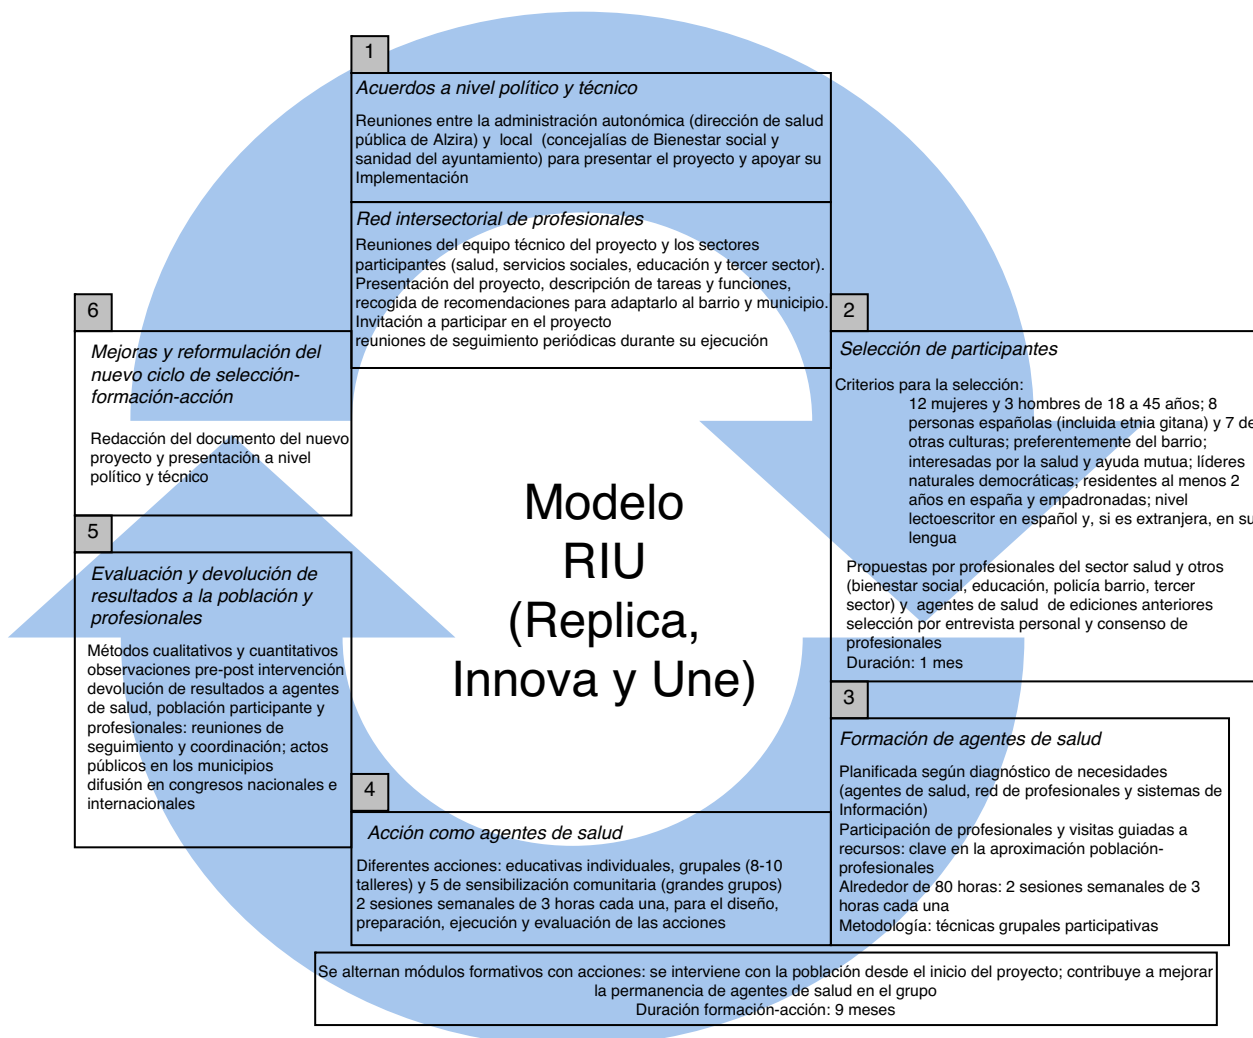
1

Acuerdos a nivel político y técnico

Reuniones entre la administración autonómica (dirección de salud pública de Alzira) y local (concejalías de Bienestar social y sanidad del ayuntamiento) para presentar el proyecto y apoyar su Implementación

Red intersectorial de profesionales

Reuniones del equipo técnico del proyecto y los sectores participantes (salud, servicios sociales, educación y tercer sector). Presentación del proyecto, descripción de tareas y funciones, recogida de recomendaciones para adaptarlo al barrio y municipio. Invitación a participar en el proyecto
reuniones de seguimiento periódicas durante su ejecución

2

Selección de participantes

Criterios para la selección:
12 mujeres y 3 hombres de 18 a 45 años; 8 personas españolas (incluida etnia gitana) y 7 de otras culturas; preferentemente del barrio; interesadas por la salud y ayuda mutua; líderes naturales democráticas; residentes al menos 2 años en españa y empadronadas; nivel lectoescritor en español y, si es extranjera, en su lengua

Propuestas por profesionales del sector salud y otros (bienestar social, educación, policía barrio, tercer sector) y agentes de salud de ediciones anteriores
selección por entrevista personal y consenso de profesionales
Duración: 1 mes

3

Formación de agentes de salud

Planificada según diagnóstico de necesidades (agentes de salud, red de profesionales y sistemas de Información)
Participación de profesionales y visitas guiadas a recursos: clave en la aproximación población-profesionales
Alrededor de 80 horas: 2 sesiones semanales de 3 horas cada una
Metodología: técnicas grupales participativas

4

Acción como agentes de salud

Diferentes acciones: educativas individuales, grupales (8-10 talleres) y 5 de sensibilización comunitaria (grandes grupos)
2 sesiones semanales de 3 horas cada una, para el diseño, preparación, ejecución y evaluación de las acciones

5

Evaluación y devolución de resultados a la población y profesionales

Métodos cualitativos y cuantitativos
observaciones pre-post intervención
devolución de resultados a agentes de salud, población participante y profesionales: reuniones de seguimiento y coordinación; actos públicos en los municipios
difusión en congresos nacionales e internacionales

6

Mejoras y reformulación del nuevo ciclo de selección-formación-acción

Redacción del documento del nuevo proyecto y presentación a nivel político y técnico

Modelo RIU (Replica, Innova y Une)

Se alternan módulos formativos con acciones: se interviene con la población desde el inicio del proyecto; contribuye a mejorar la permanencia de agentes de salud en el grupo
Duración formación-acción: 9 meses